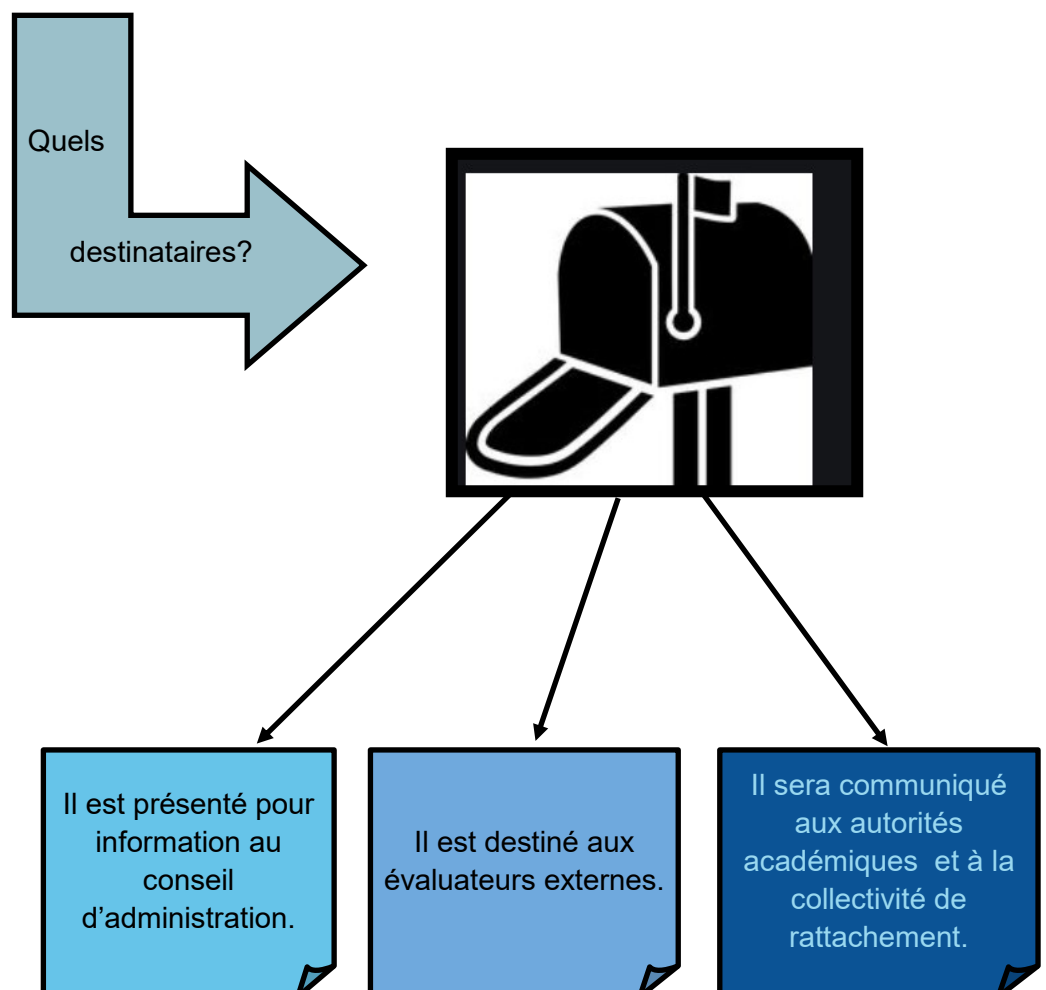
Quels

destinataires?

Il est présenté pour information au conseil d’administration.

Il est destiné aux évaluateurs externes.

Il sera communiqué aux autorités académiques  et à la collectivité de rattachement.